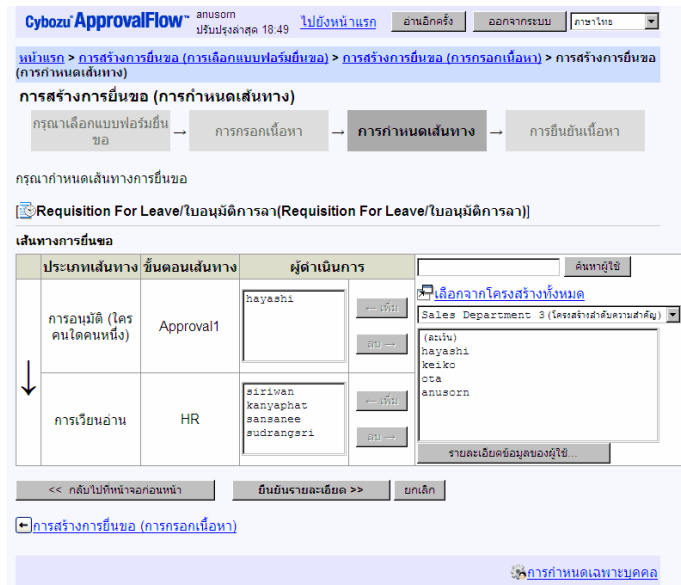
Cybozu ApprovalFlow™ anusorn ปรับปรุงล่าสุด 18:49 ไปยังหน้าแรก อ่านอีกครั้ง ออกจากระบบ ภาษาไทย

หน้าแรก > การสร้างการยื่นขอ (การเลือกแบบฟอร์มยื่นขอ) > การสร้างการยื่นขอ (การกรอกเนื้อหา) > การสร้างการยื่นขอ (การกำหนดเส้นทาง)

การสร้างการยื่นขอ (การกำหนดเส้นทาง)

กรุณาเลือกแบบฟอร์มยื่นขอ → การกรอกเนื้อหา → การกำหนดเส้นทาง → การยืนยันเนื้อหา

กรุณากำหนดเส้นทางการยื่นขอ

[Requisition For Leave/ใบอนุมัติการลา(Requisition For Leave/ใบอนุมัติการลา)]

เส้นทางการยื่นขอ

| | ประเภทเส้นทาง | ขั้นตอนเส้นทาง | ผู้ดำเนินการ | |
|---|---|---|---|---|
| ↓ | การอนุมัติ (ใครคนใดคนหนึ่ง) | Approval1 | hayashi | ← เพิ่ม ลบ → |
| | การเวียนอ่าน | HR | siriwan kanyaphat sansanee sudrangsri | ← เพิ่ม ลบ → |

ค้นหาผู้ใช้
เลือกจากโครงสร้างทั้งหมด
Sales Department 3 (โครงสร้างลำดับความสำคัญ)
(ละเว้น)
hayashi
keiko
ota
anusorn
รายละเอียดข้อมูลของผู้ใช้...

<< กลับไปที่หน้าจอก่อนหน้า | ยืนยันรายละเอียด >> | ยกเลิก

การสร้างการยื่นขอ (การกรอกเนื้อหา)

การกำหนดเฉพาะบุคคล